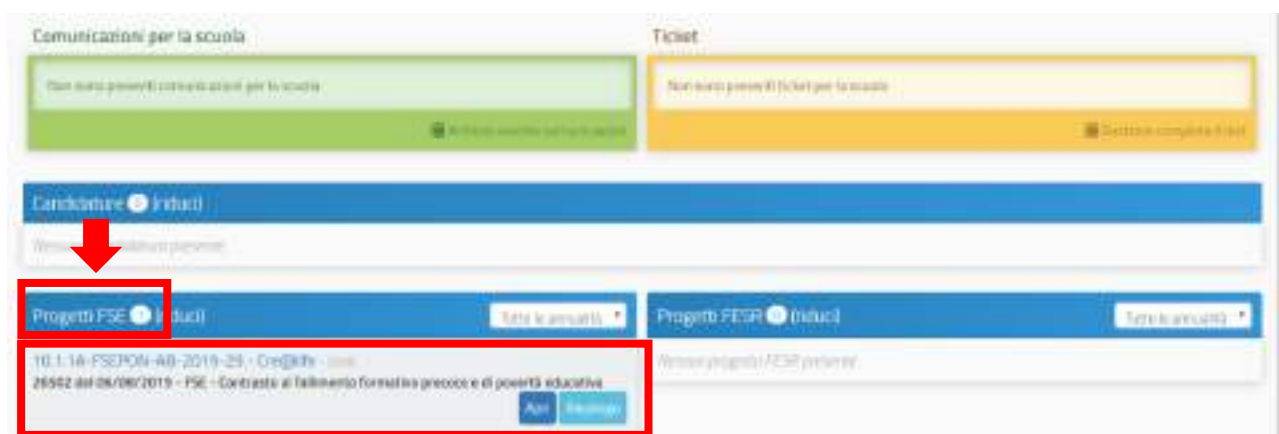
Comunicazioni per la scuola

Non sono presenti comunicazioni per la scuola

Archivio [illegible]

Ticket

Non sono presenti ticket per la scuola

Gestione completa ticket

Candidature 0 (riduci)

Nessuna candidatura presente

Progetti FSE 1 (riduci)

Tutte le annualità

10.1.1A-FSEPON-AB-2019-29 - Cre@tiv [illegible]

26502 del 06/08/2019 - FSE - Contrasto al fallimento formativo precoce e di povertà educativa

Apri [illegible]

Progetti FESR 0 (riduci)

Tutte le annualità

Nessun progetto FESR presente